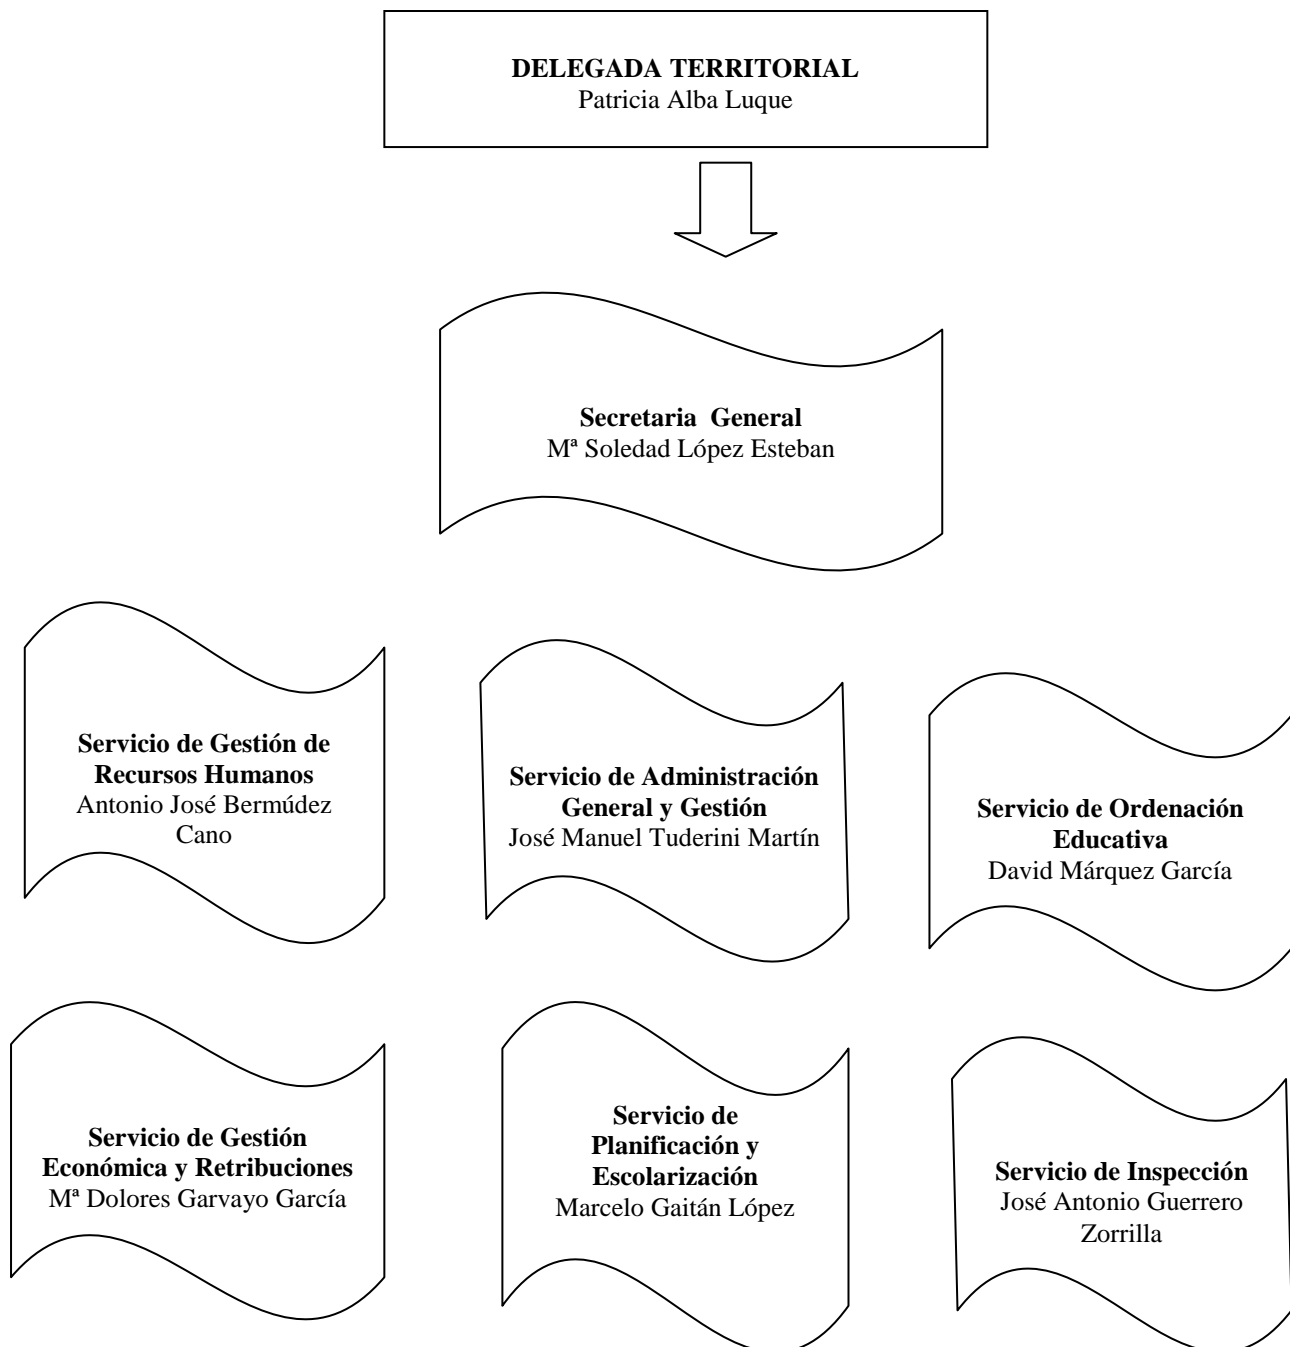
DELEGADA TERRITORIAL
Patricia Alba Luque

Secretaria General
Mª Soledad López Esteban

Servicio de Gestión de Recursos Humanos
Antonio José Bermúdez Cano

Servicio de Administración General y Gestión
José Manuel Tuderini Martín

Servicio de Ordenación Educativa
David Márquez García

Servicio de Gestión Económica y Retribuciones
Mª Dolores Garvayo García

Servicio de Planificación y Escolarización
Marcelo Gaitán López

Servicio de Inspección
José Antonio Guerrero Zorrilla